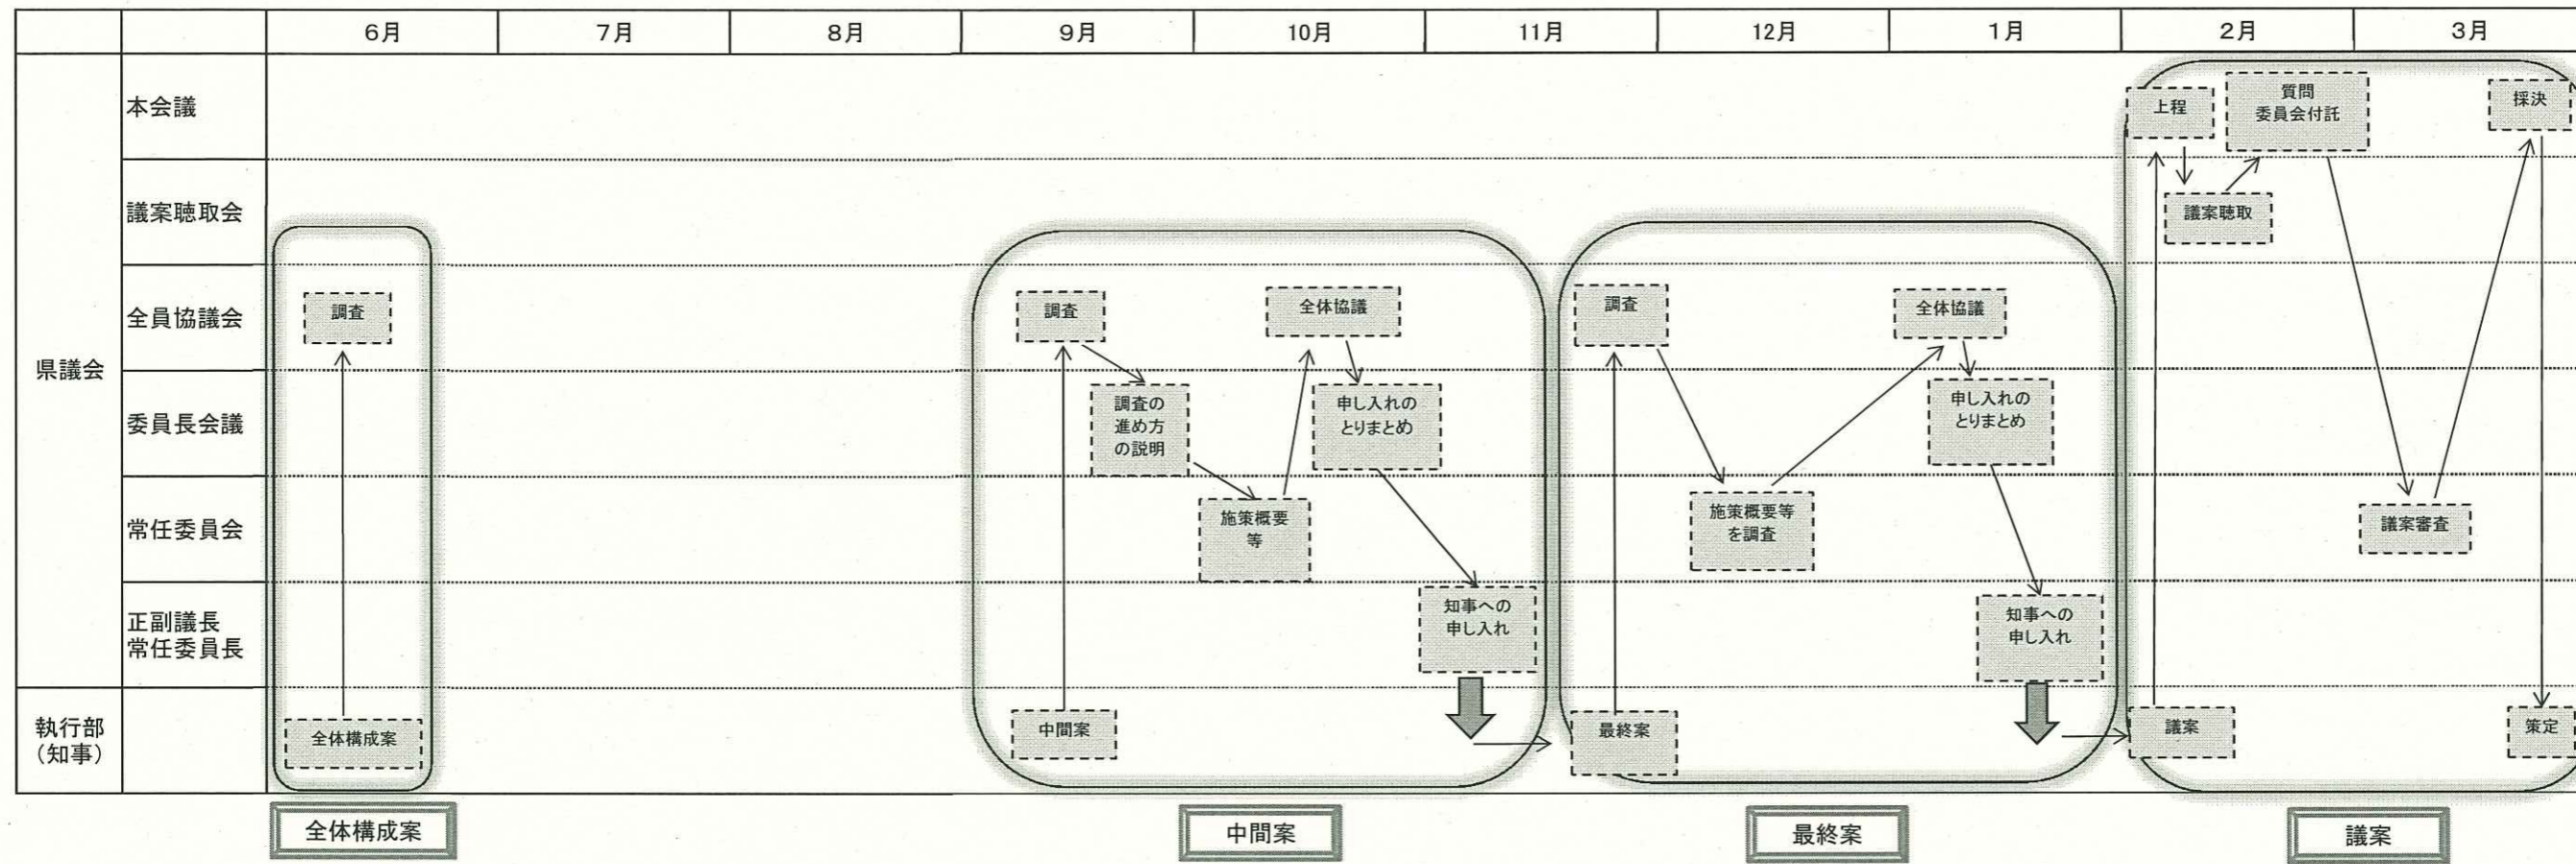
| | | 6月 | 7月 | 8月 | 9月 | 10月 | 11月 | 12月 | 1月 | 2月 | 3月 |
|---|---|---|---|---|---|---|---|---|---|---|---|
| 県議会 | 本会議 | | | | | | | | | 上程 質問 委員会付託 | 採決 |
| | 議案聴取会 | | | | | | | | | 議案聴取 | |
| | 全員協議会 | 調査 | | | 調査 | 全体協議 | | 調査 | 全体協議 | | |
| | 委員長会議 | | | | 調査の進め方の説明 | 申し入れのとりまとめ | | | 申し入れのとりまとめ | | |
| | 常任委員会 | | | | | 施策概要等 | | 施策概要等を調査 | | 議案審査 | |
| | 正副議長 常任委員長 | | | | | | 知事への申し入れ | | 知事への申し入れ | | |
| 執行部（知事） | | 全体構成案 | | | 中間案 | | | 最終案 | | 議案 | 策定 |

全体構成案

中間案

最終案

議案